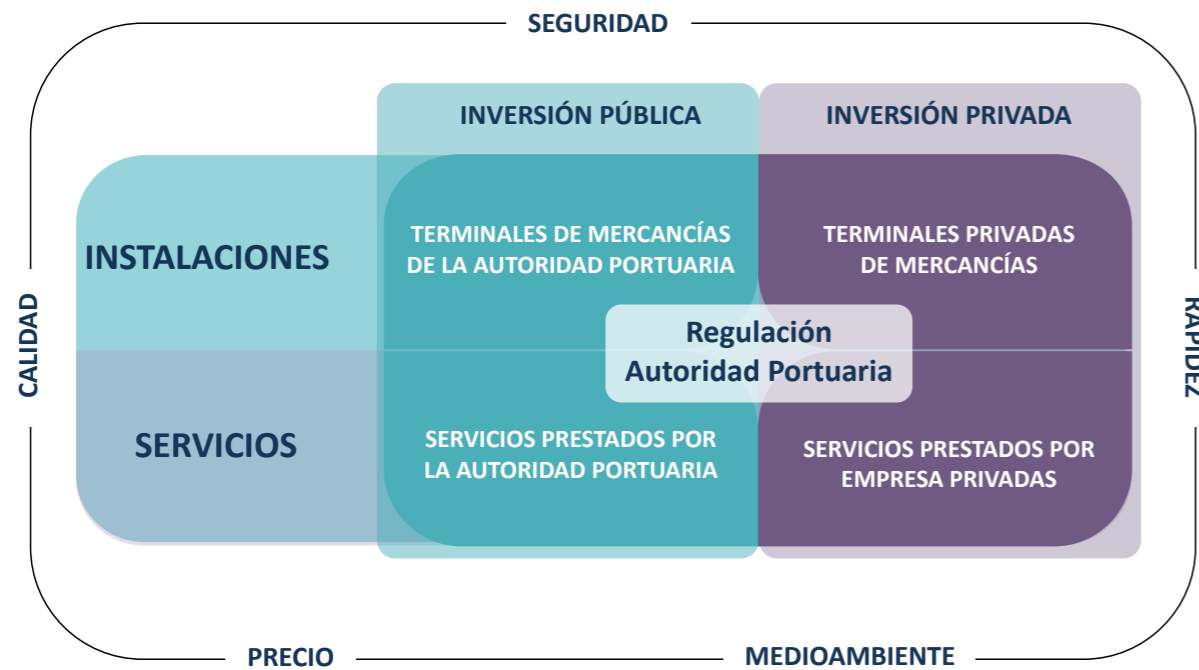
SEGURIDAD

INVERSIÓN PÚBLICA

INVERSIÓN PRIVADA

INSTALACIONES

TERMINALES DE MERCANCÍAS DE LA AUTORIDAD PORTUARIA

TERMINALES PRIVADAS DE MERCANCÍAS

CALIDAD

Regulación Autoridad Portuaria

RAPIDEZ

SERVICIOS

SERVICIOS PRESTADOS POR LA AUTORIDAD PORTUARIA

SERVICIOS PRESTADOS POR EMPRESA PRIVADAS

PRECIO

MEDIOAMBIENTE